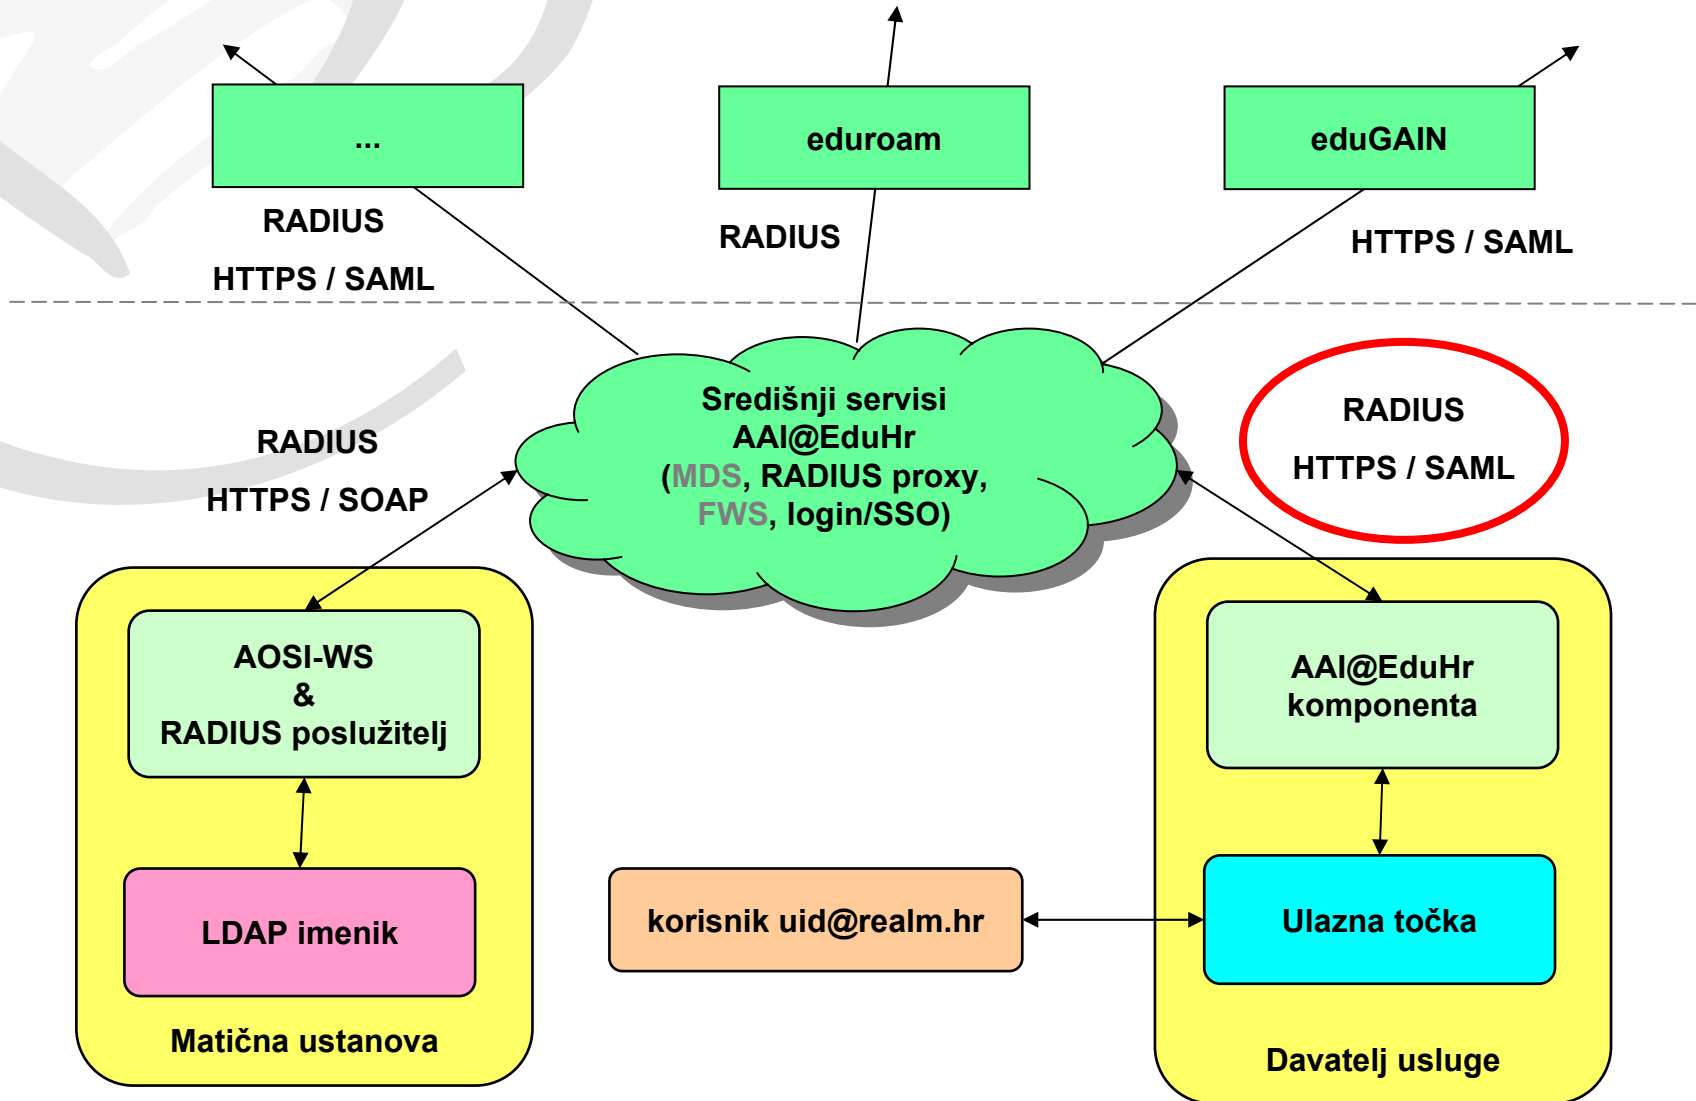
...

eduroam

eduGAIN

RADIUS

HTTPS / SAML

RADIUS

HTTPS / SAML

Središnji servisi AAI@EduHr (MDS, RADIUS proxy, FWS, login/SSO)

RADIUS

HTTPS / SOAP

RADIUS

HTTPS / SAML

AOSI-WS & RADIUS poslužitelj

LDAP imenik

Matična ustanova

korisnik uid@realm.hr

AAI@EduHr komponenta

Ulazna točka

Davatelj usluge